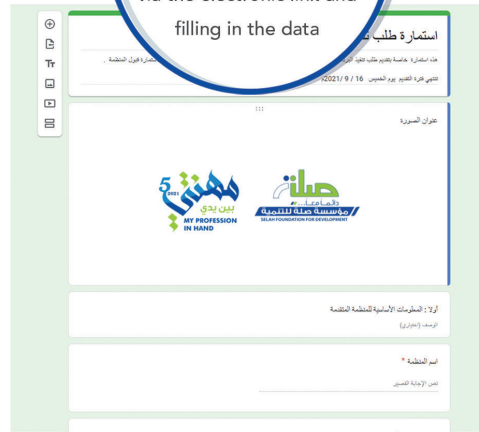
via the electronic link and
filling in the data

استمارة طلب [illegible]

هذه استمارة خاصة بالتقديم طلب للفوز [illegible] استمارة قبول المنظمة .

تنتهي فترة التقديم يوم الخميس 16 / 9 /2021م

عنوان الصورة

صلة
دائماً معاً...
مؤسسة صلة للتنمية
SELAH FOUNDATION FOR DEVELOPMENT

مهنتي
2021 5
بين يدي
MY PROFESSION
IN HAND

أولاً : المعلومات الأساسية للمنظمة المتقدمة
الوصف (اختياري)

اسم المنظمة *
نص الإجابة القصير